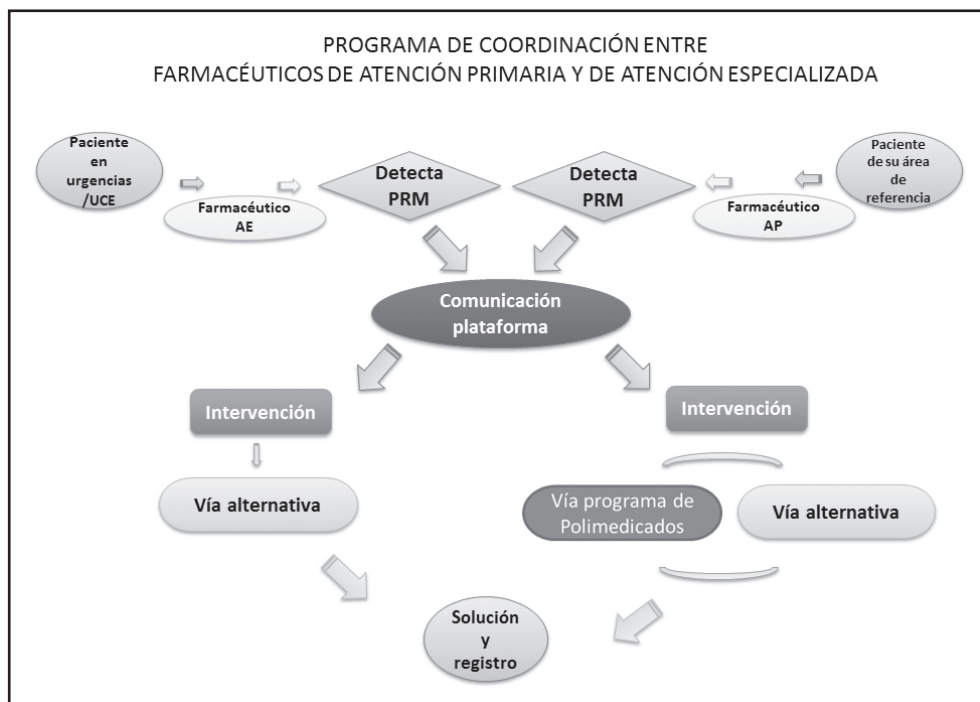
PROGRAMA DE COORDINACIÓN ENTRE
FARMACÉUTICOS DE ATENCIÓN PRIMARIA Y DE ATENCIÓN ESPECIALIZADA

Paciente en urgencias /UCE

Farmacéutico AE

Detecta PRM

Detecta PRM

Farmacéutico AP

Paciente de su área de referencia

Comunicación plataforma

Intervención

Intervención

Vía alternativa

Vía programa de Polimedicados

Vía alternativa

Solución y registro